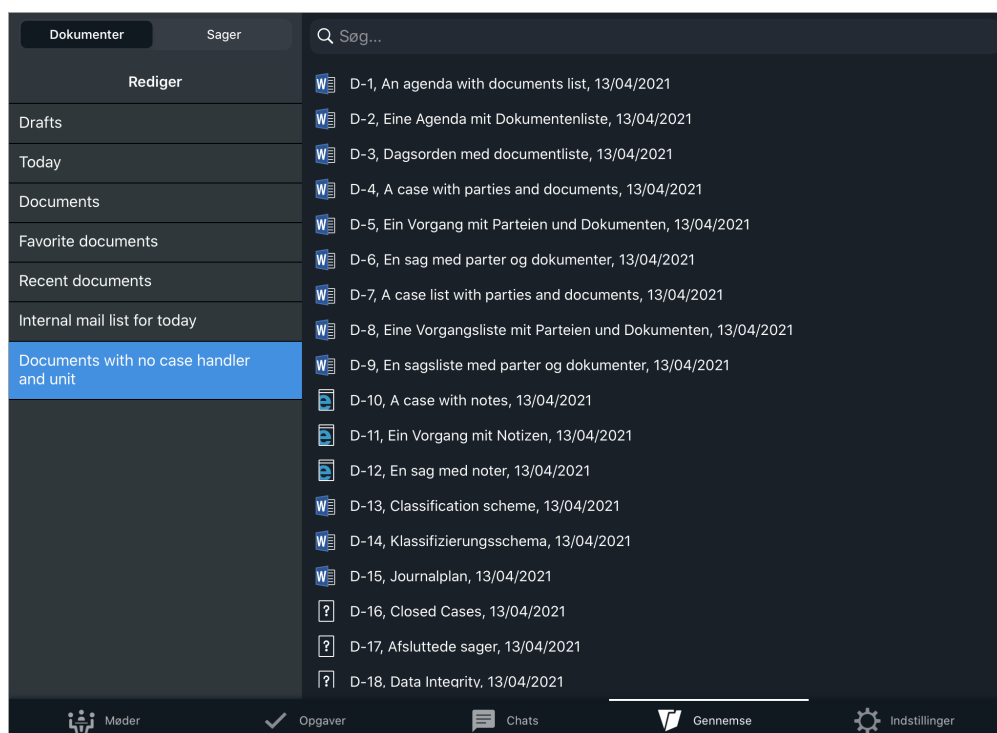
Dokumenter
Sager

Rediger

Drafts

Today

Documents

Favorite documents

Recent documents

Internal mail list for today

Documents with no case handler and unit

Søg...

D-1, An agenda with documents list, 13/04/2021

D-2, Eine Agenda mit Dokumentenliste, 13/04/2021

D-3, Dagsorden med documentliste, 13/04/2021

D-4, A case with parties and documents, 13/04/2021

D-5, Ein Vorgang mit Parteien und Dokumenten, 13/04/2021

D-6, En sag med parter og dokumenter, 13/04/2021

D-7, A case list with parties and documents, 13/04/2021

D-8, Eine Vorgangsliste mit Parteien und Dokumenten, 13/04/2021

D-9, En sagsliste med parter og dokumenter, 13/04/2021

D-10, A case with notes, 13/04/2021

D-11, Ein Vorgang mit Notizen, 13/04/2021

D-12, En sag med noter, 13/04/2021

D-13, Classification scheme, 13/04/2021

D-14, Klassifizierungsschema, 13/04/2021

D-15, Journalplan, 13/04/2021

D-16, Closed Cases, 13/04/2021

D-17, Afsluttede sager, 13/04/2021

D-18, Data Integrity, 13/04/2021

Møder
Opgaver
Chats
Gennemse
Indstillinger